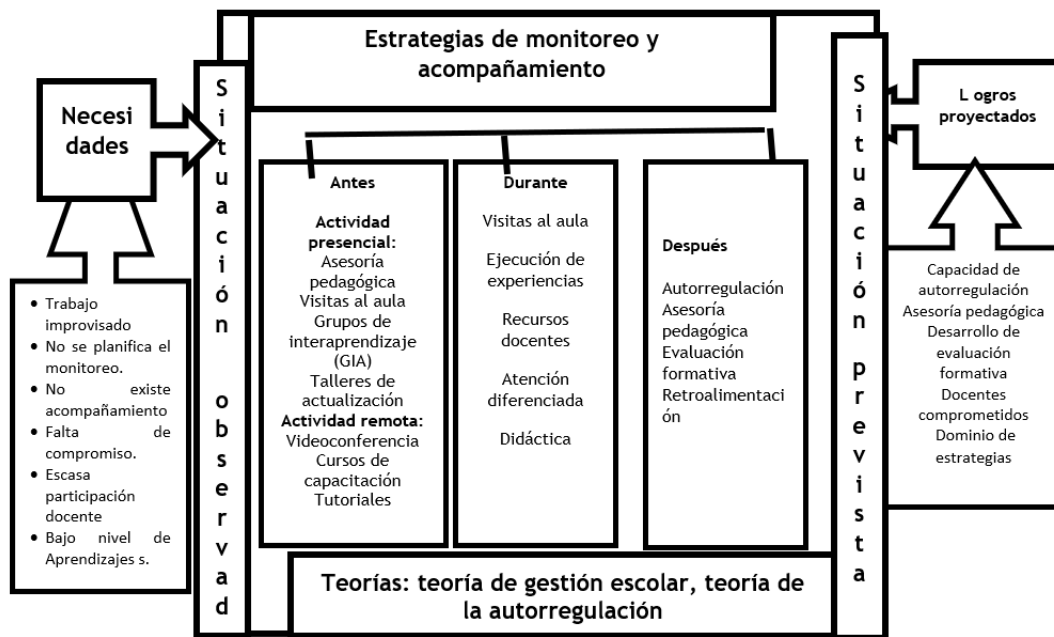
Estrategias de monitoreo y acompañamiento

Necesi dades

• Trabajo improvisado
• No se planifica el monitoreo.
• No existe acompañamiento
• Falta de compromiso.
• Escasa participación docente
• Bajo nivel de Aprendizajes s.

S i t u a c i ó n o b s e r v a d a

Antes

Actividad presencial:
Asesoría pedagógica
Visitas al aula
Grupos de interaprendizaje (GIA)
Talleres de actualización
Actividad remota:
Videoconferencia
Cursos de capacitación
Tutoriales

Durante

Visitas al aula
Ejecución de experiencias
Recursos docentes
Atención diferenciada
Didáctica

Después

Autorregulación
Asesoría pedagógica
Evaluación formativa
Retroalimentación

S i t u a c i ó n p r e v i s t a

L ogros proyectados

Capacidad de autorregulación
Asesoría pedagógica
Desarrollo de evaluación formativa
Docentes comprometidos
Dominio de estrategias

Teorías: teoría de gestión escolar, teoría de la autorregulación